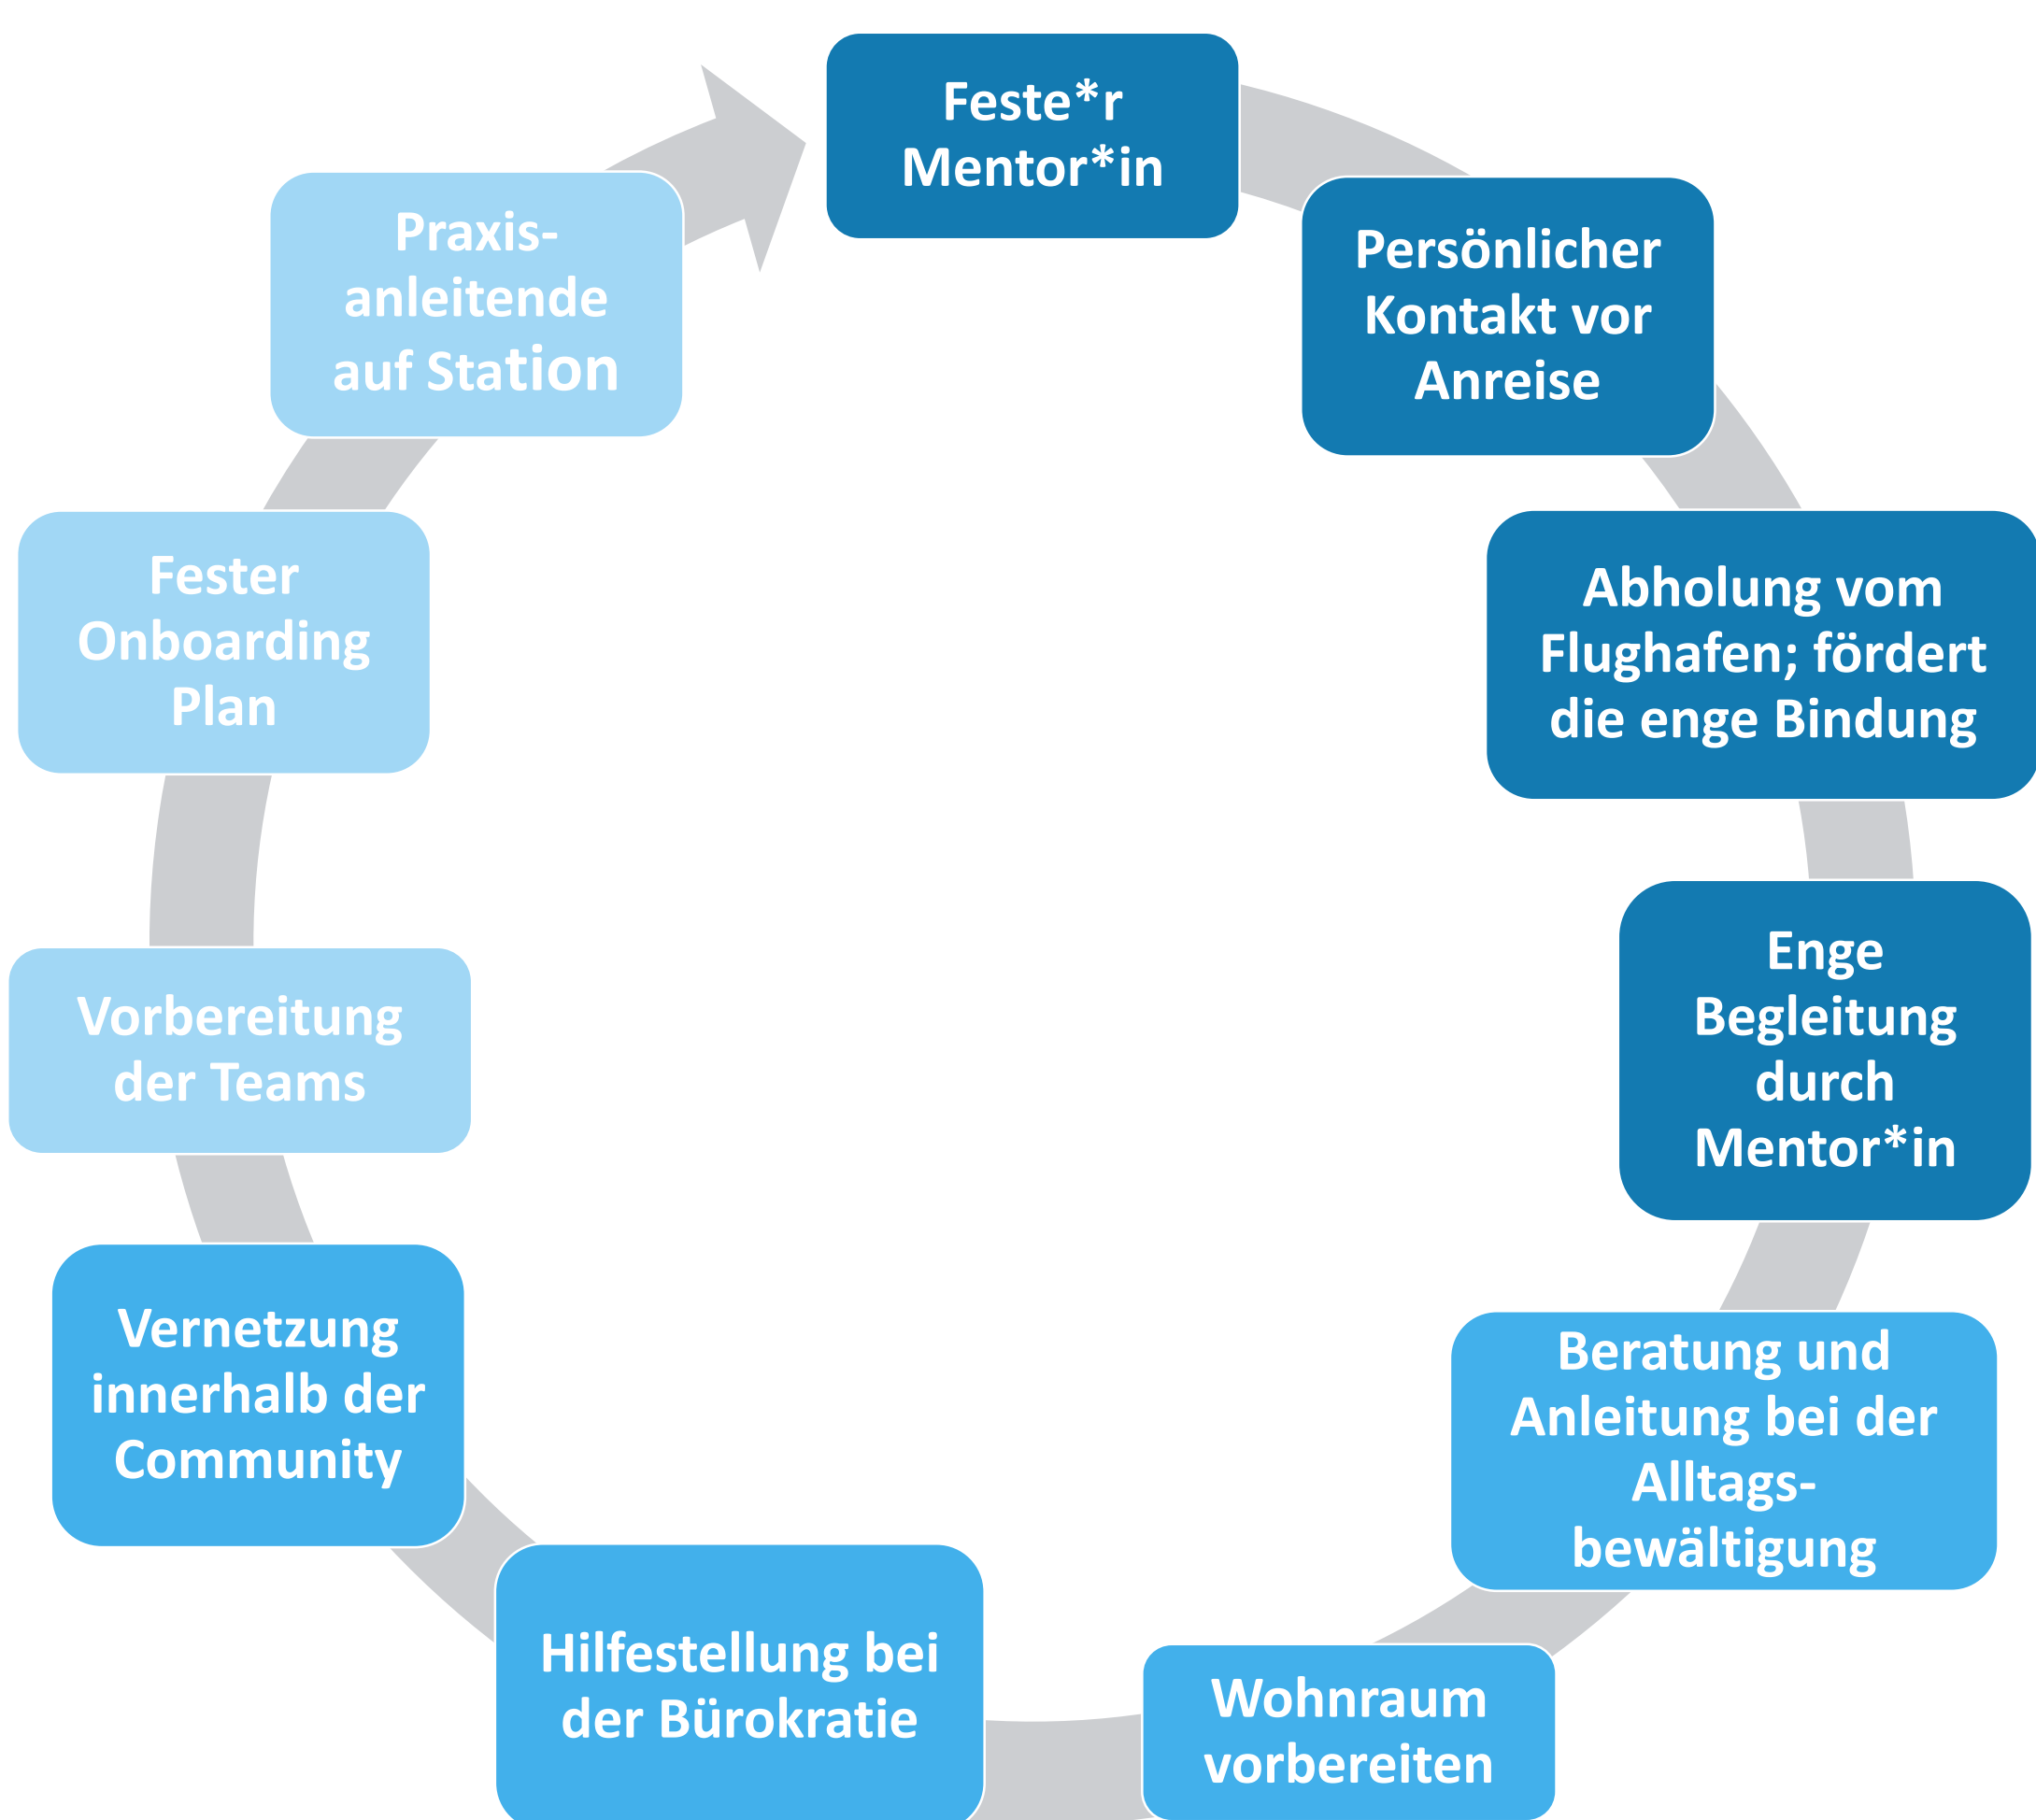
Feste*r Mentor*in

Persönlicher Kontakt vor Anreise

Abholung vom Flughafen; fördert die enge Bindung

Enge Begleitung durch Mentor*in

Beratung und Anleitung bei der Alltagsbewältigung

Wohnraum vorbereiten

Hilfestellung bei der Bürokratie

Vernetzung innerhalb der Community

Vorbereitung der Teams

Fester Onboarding Plan

Praxisanleitende auf Station